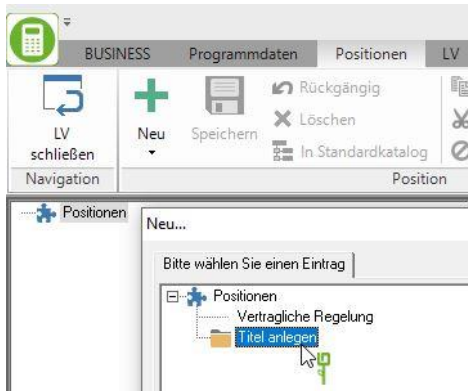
BUSINESS Programmdaten Positionen LV

LV schließen

Neu

Speichern

Rückgängig

Löschen

In Standardkatalog

Navigation

Position

Positionen

Neu...

Bitte wählen Sie einen Eintrag

Positionen

Vertragliche Regelung

Titel anlegen